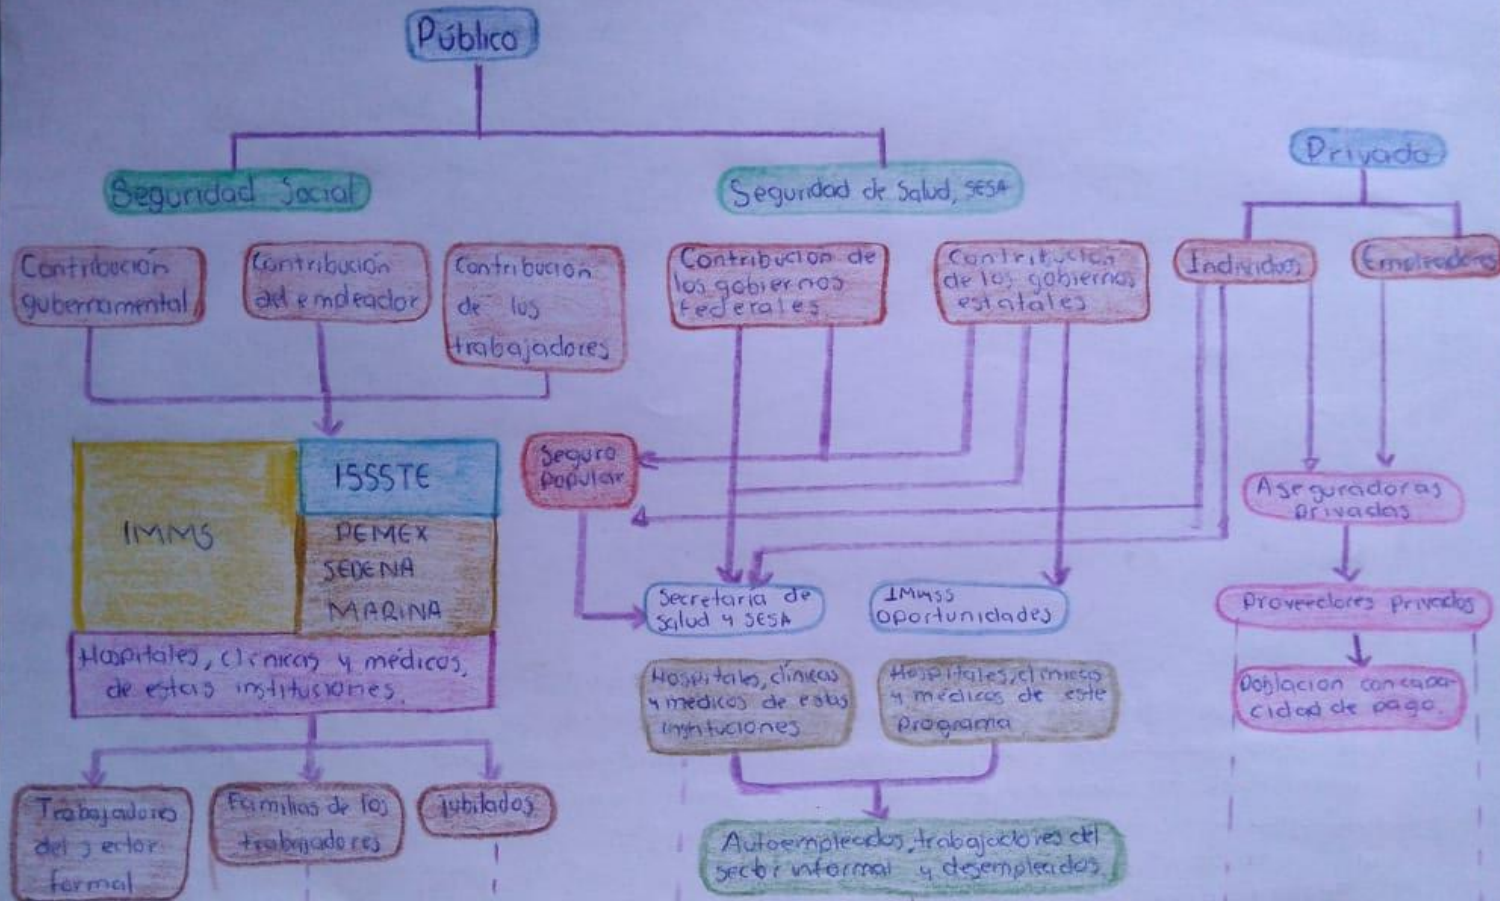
Público

Seguridad Social

Seguridad de Salud, SESA

Privado

Contribución gubernamental

Contribución del empleador

Contribución de los trabajadores

Contribución de los gobiernos federales

Contribución de los gobiernos estatales

Individuos

Empleadores

IMMS

ISSSTE

PEMEX
SEDENA
MARINA

Hospitales, clínicas y médicos de estas instituciones.

Seguro Popular

Secretaría de Salud y SESA

IMSS Oportunidades

Aseguradoras privadas

Proveedores privados

Población con capacidad de pago.

Hospitales, clínicas y médicos de estas instituciones

Hospitales, clínicas y médicos de este programa

Trabajadores del sector formal

Familias de los trabajadores

Jubilados

Autoempleados, trabajadores del sector informal y desempleados.